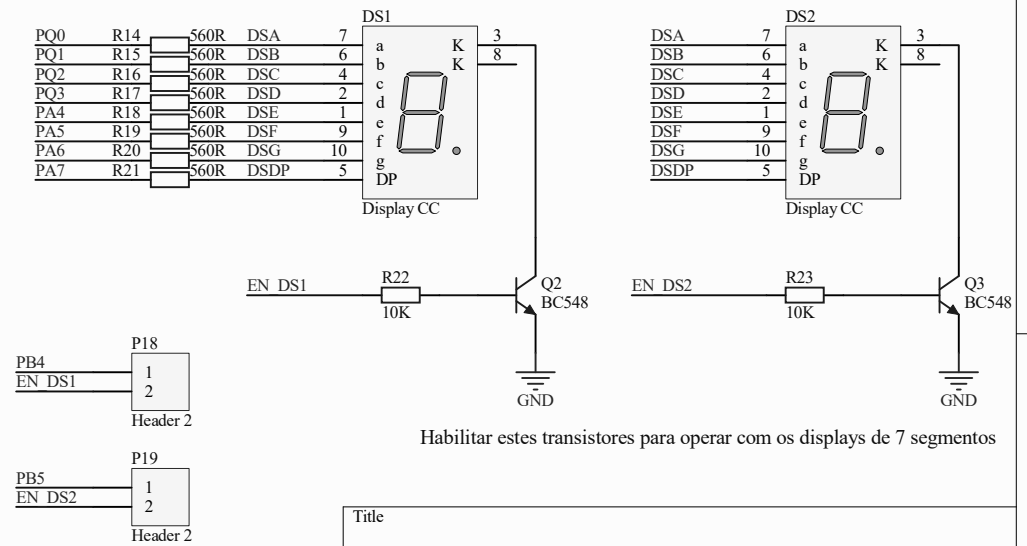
PQ0 R14 560R DSA 7
PQ1 R15 560R DSB 6
PQ2 R16 560R DSC 4
PQ3 R17 560R DSD 2
PA4 R18 560R DSE 1
PA5 R19 560R DSF 9
PA6 R20 560R DSG 10
PA7 R21 560R DSDP 5

DS1
a b c d e f g DP
K K
3 8
Display CC

DSA 7
DSB 6
DSC 4
DSD 2
DSE 1
DSF 9
DSG 10
DSDP 5

DS2
a b c d e f g DP
K K
3 8
Display CC

EN_DS1 R22 10K
Q2 BC548
GND

EN_DS2 R23 10K
Q3 BC548
GND

P18
PB4 1
EN_DS1 2
Header 2

P19
PB5 1
EN_DS2 2
Header 2

Habilitar estes transistores para operar com os displays de 7 segmentos

Title